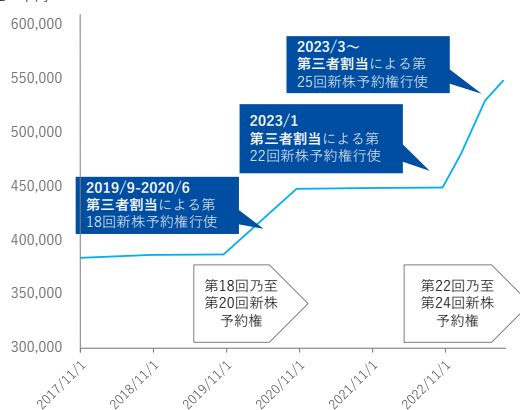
600,000
550,000
500,000
450,000
400,000
350,000
300,000

2023/3～
第三者割当による第25回新株予約権行使

2023/1
第三者割当による第22回新株予約権行使

2019/9-2020/6
第三者割当による第18回新株予約権行使

第18回乃至第20回新株予約権

第22回乃至第24回新株予約権

2017/11/1
2018/11/1
2019/11/1
2020/11/1
2021/11/1
2022/11/1